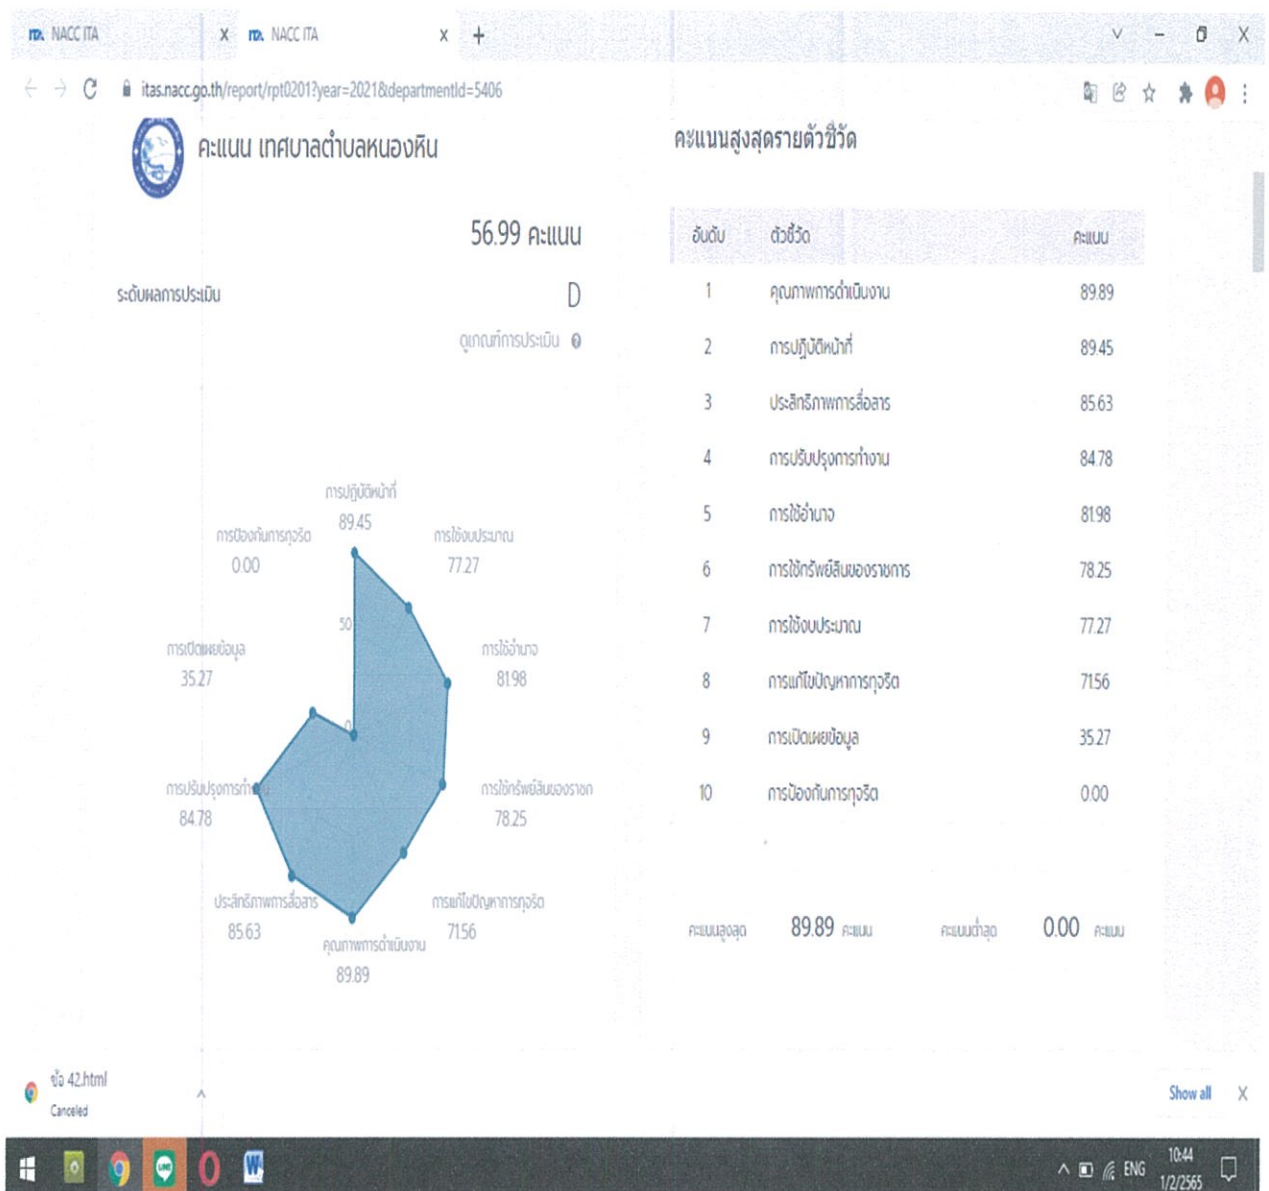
NACC ITA × NACC ITA × +

itas.nacc.go.th/report/rpt0201?year=2021&departmentId=5406

คะแนน เทศบาลตำบลหนองหิน

56.99 คะแนน

ระดับผลการประเมิน D

ดูเกณฑ์การประเมิน

การปฏิบัติหน้าที่ 89.45
การใช้งบประมาณ 77.27
การใช้อำนาจ 81.98
การใช้ทรัพย์สินของราชการ 78.25
การแก้ไขปัญหาการทุจริต 71.56
คุณภาพการดำเนินงาน 89.89
ประสิทธิภาพการสื่อสาร 85.63
การปรับปรุงการทำงาน 84.78
การเปิดเผยข้อมูล 35.27
การป้องกันการทุจริต 0.00
50
0

คะแนนสูงสุดรายตัวชี้วัด

| อันดับ | ตัวชี้วัด | คะแนน |
|---|---|---|
| 1 | คุณภาพการดำเนินงาน | 89.89 |
| 2 | การปฏิบัติหน้าที่ | 89.45 |
| 3 | ประสิทธิภาพการสื่อสาร | 85.63 |
| 4 | การปรับปรุงการทำงาน | 84.78 |
| 5 | การใช้อำนาจ | 81.98 |
| 6 | การใช้ทรัพย์สินของราชการ | 78.25 |
| 7 | การใช้งบประมาณ | 77.27 |
| 8 | การแก้ไขปัญหาการทุจริต | 71.56 |
| 9 | การเปิดเผยข้อมูล | 35.27 |
| 10 | การป้องกันการทุจริต | 0.00 |

คะแนนสูงสุด 89.89 คะแนน คะแนนต่ำสุด 0.00 คะแนน

ข้อ 42.html
Canceled

Show all ×

ENG 10:44 1/2/2565